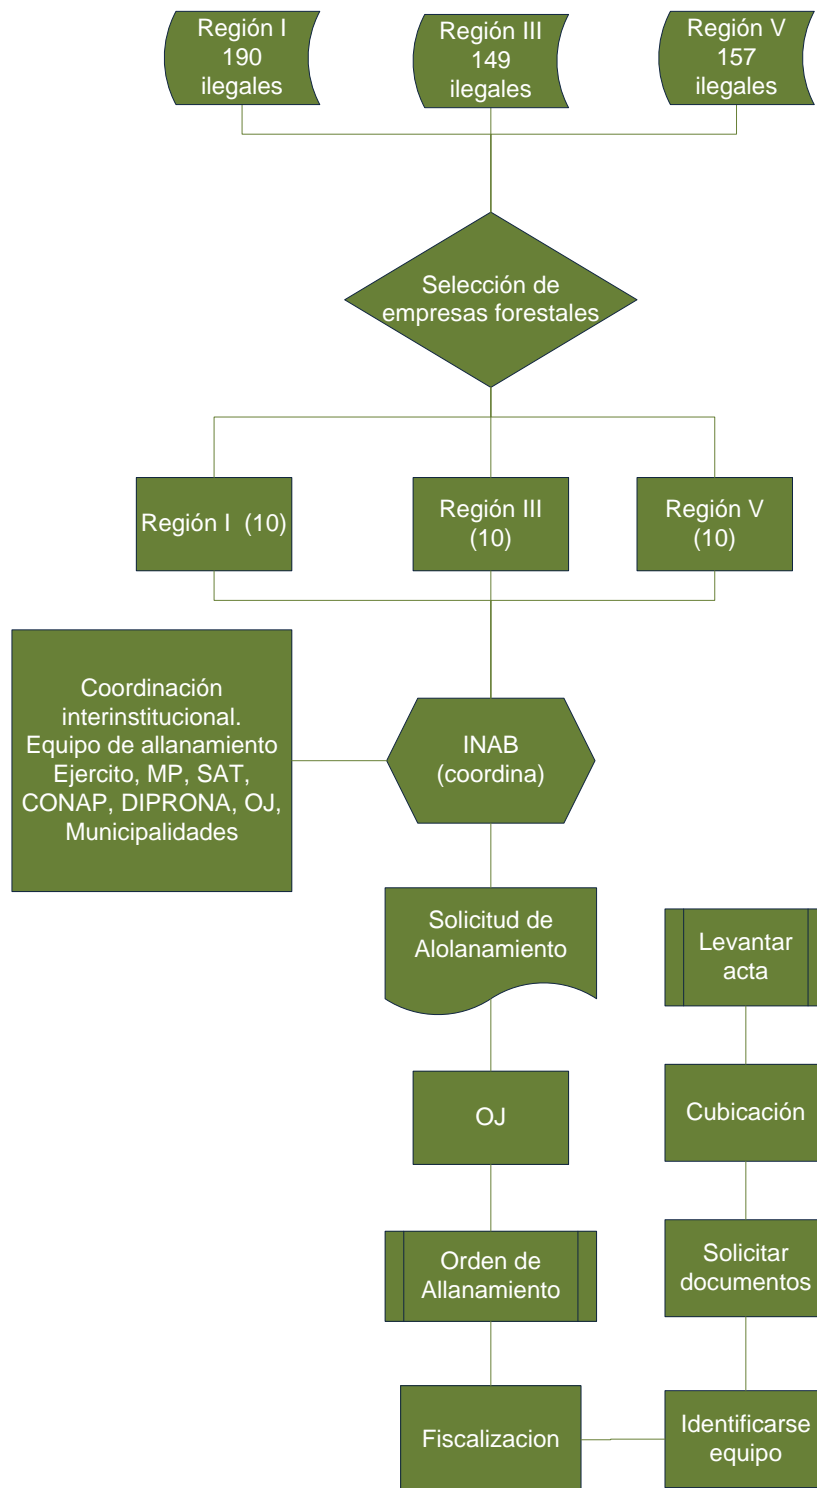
Región I
190
ilegales

Región III
149
ilegales

Región V
157
ilegales

Selección de empresas forestales

Región I (10)

Región III
(10)

Región V
(10)

Coordinación interinstitucional. Equipo de allanamiento Ejercito, MP, SAT, CONAP, DIPRONA, OJ, Municipalidades

INAB
(coordina)

Solicitud de Alolanamiento

OJ

Orden de Allanamiento

Fiscalizacion

Levantar acta

Cubicación

Solicitar documentos

Identificarse equipo